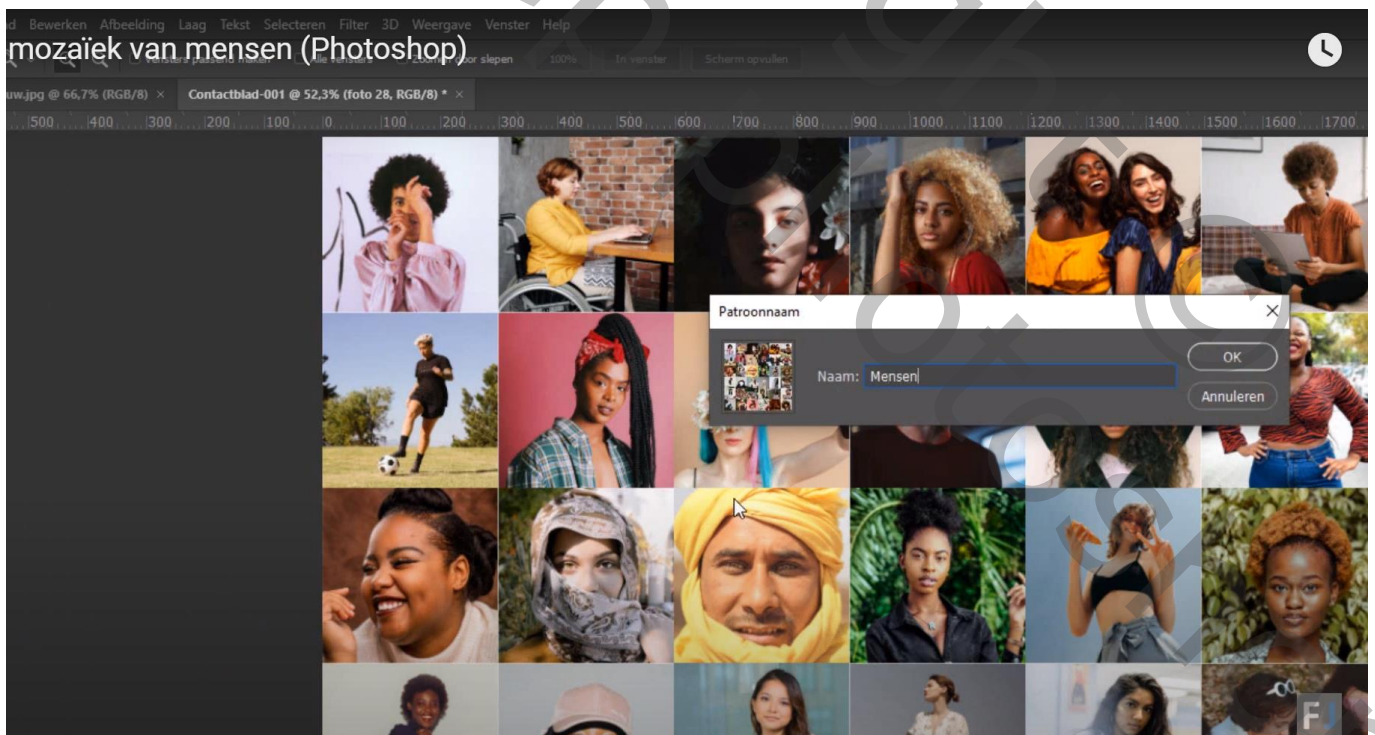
d Bewerken Afbeelding Laag Tekst Selecteren Filter 3D Weergave Venster Help

mozaïek van mensen (Photoshop)

Vensters passend maken   Alle vensters   Zoomen door slepen   100%   In venster   Scherm opvullen

uw.jpg @ 66,7% (RGB/8) ×   Contactblad-001 @ 52,3% (foto 28, RGB/8) * ×

500 400 300 200 100 0 100 200 300 400 500 600 700 800 900 1000 1100 1200 1300 1400 1500 1600 1700

Patroonnaam

Naam: Mensen

OK

Annuleren

FJ